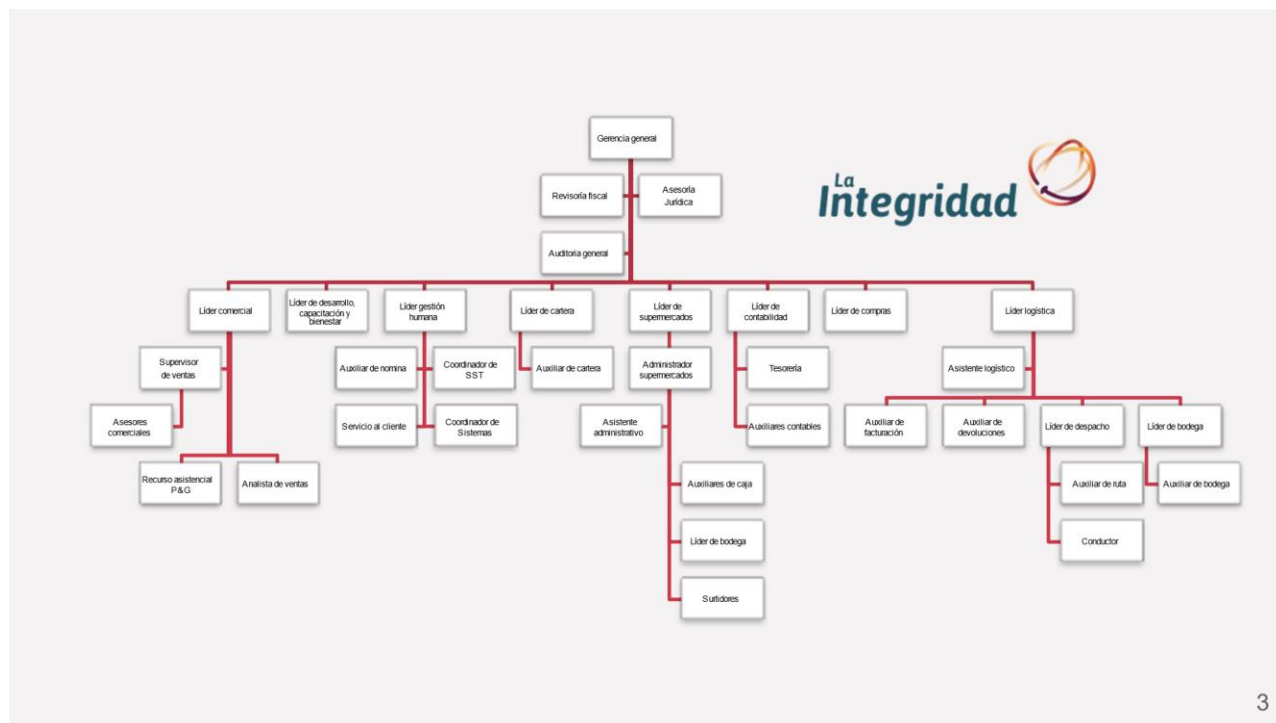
Gerencia general

Revisoría fiscal

Asesoría Jurídica

Auditoría general

La Integridad

Líder comercial

Líder de desarrollo, capacitación y bienestar

Líder gestión humana

Líder de cartera

Líder de supermercados

Líder de contabilidad

Líder de compras

Líder logística

Supervisor de ventas

Asesores comerciales

Recurso asistencial P&G

Analista de ventas

Auxiliar de nomina

Coordinador de SST

Servicio al cliente

Coordinador de Sistemas

Auxiliar de cartera

Administrador supermercados

Asistente administrativo

Auxiliares de caja

Líder de bodega

Surtidores

Tesorería

Auxiliares contables

Asistente logístico

Auxiliar de facturación

Auxiliar de devoluciones

Líder de despacho

Líder de bodega

Auxiliar de ruta

Conductor

Auxiliar de bodega

3